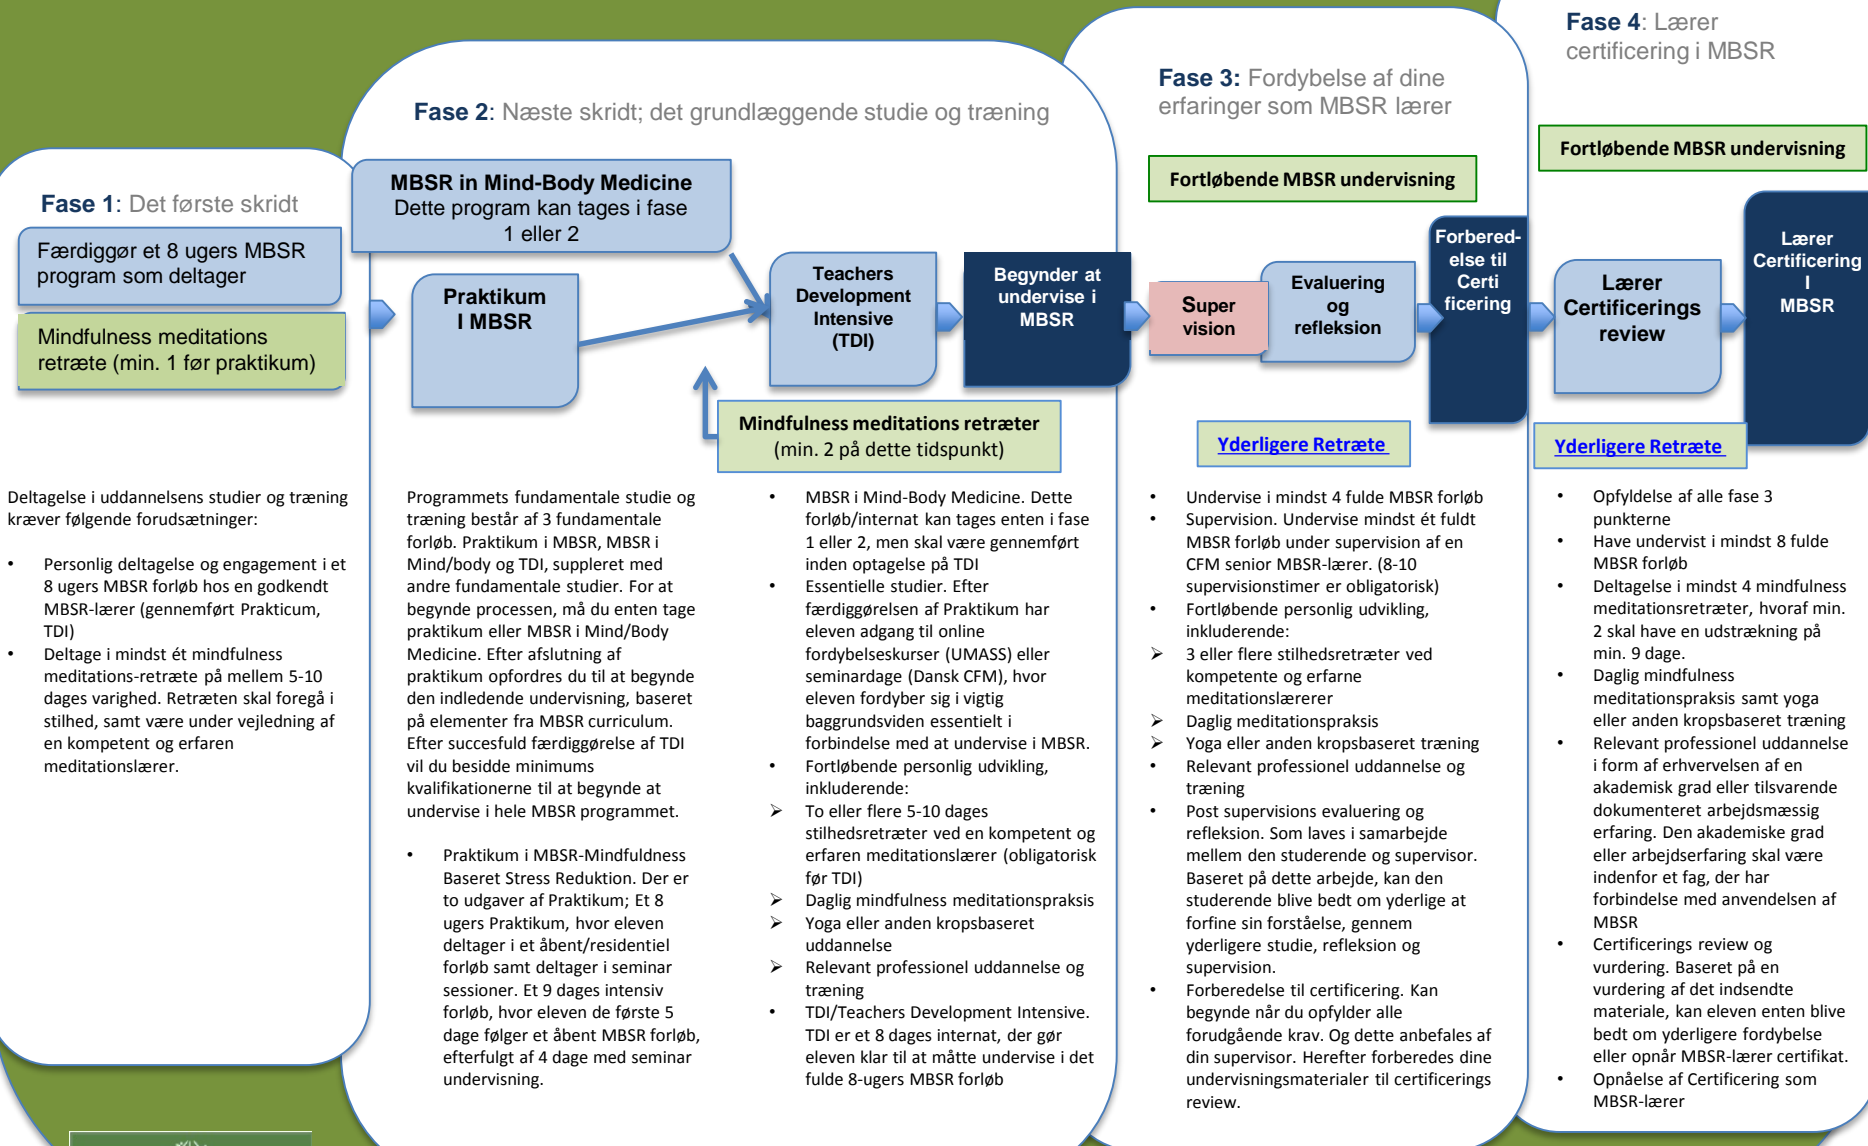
Fase 4: Lærer certificering i MBSR

Fase 3: Fordybelse af dine erfaringer som MBSR lærer

Fase 2: Næste skridt; det grundlæggende studie og træning

Fortløbende MBSR undervisning

Fortløbende MBSR undervisning

Fase 1: Det første skridt

MBSR in Mind-Body Medicine
Dette program kan tages i fase 1 eller 2

Færdiggør et 8 ugers MBSR program som deltager

Mindfulness meditations retræte (min. 1 før praktikum)

Praktikum I MBSR

Teachers Development Intensive (TDI)

Begynder at undervise i MBSR

Super vision

Evaluering og refleksion

Forbered-else til Certi ficering

Lærer Certificerings review

Lærer Certificering I MBSR

Mindfulness meditations retræter (min. 2 på dette tidspunkt)

Yderligere Retræte

Yderligere Retræte

Deltagelse i uddannelsens studier og træning kræver følgende forudsætninger:

• Personlig deltagelse og engagement i et 8 ugers MBSR forløb hos en godkendt MBSR-lærer (gennemført Prakticum, TDI)
• Deltage i mindst ét mindfulness meditations-retræte på mellem 5-10 dages varighed. Retræten skal foregå i stilhed, samt være under vejledning af en kompetent og erfaren meditationslærer.

Programmets fundamentale studie og træning består af 3 fundamentale forløb. Praktikum i MBSR, MBSR i Mind/body og TDI, suppleret med andre fundamentale studier. For at begynde processen, må du enten tage praktikum eller MBSR i Mind/Body Medicine. Efter afslutning af praktikum opfordres du til at begynde den indledende undervisning, baseret på elementer fra MBSR curriculum. Efter succesfuld færdiggørelse af TDI vil du besidde minimums kvalifikationerne til at begynde at undervise i hele MBSR programmet.

• Praktikum i MBSR-Mindfuldness Baseret Stress Reduktion. Der er to udgaver af Praktikum; Et 8 ugers Praktikum, hvor eleven deltager i et åbent/residentiel forløb samt deltager i seminar sessioner. Et 9 dages intensiv forløb, hvor eleven de første 5 dage følger et åbent MBSR forløb, efterfulgt af 4 dage med seminar undervisning.

• MBSR i Mind-Body Medicine. Dette forløb/internat kan tages enten i fase 1 eller 2, men skal være gennemført inden optagelse på TDI
• Essentielle studier. Efter færdiggørelsen af Praktikum har eleven adgang til online fordybelseskurser (UMASS) eller seminardage (Dansk CFM), hvor eleven fordyber sig i vigtig baggrundsviden essentielt i forbindelse med at undervise i MBSR.
• Fortløbende personlig udvikling, inkluderende:
➢ To eller flere 5-10 dages stilhedsretræter ved en kompetent og erfaren meditationslærer (obligatorisk før TDI)
➢ Daglig mindfulness meditationspraksis
➢ Yoga eller anden kropsbaseret uddannelse
➢ Relevant professionel uddannelse og træning
• TDI/Teachers Development Intensive. TDI er et 8 dages internat, der gør eleven klar til at måtte undervise i det fulde 8-ugers MBSR forløb

• Undervise i mindst 4 fulde MBSR forløb
• Supervision. Undervise mindst ét fuldt MBSR forløb under supervision af en CFM senior MBSR-lærer. (8-10 supervisionstimer er obligatorisk)
• Fortløbende personlig udvikling, inkluderende:
➢ 3 eller flere stilhedsretræter ved kompetente og erfarne meditationslærerer
➢ Daglig meditationspraksis
➢ Yoga eller anden kropsbaseret træning
• Relevant professionel uddannelse og træning
• Post supervisions evaluering og refleksion. Som laves i samarbejde mellem den studerende og supervisor. Baseret på dette arbejde, kan den studerende blive bedt om yderlige at forfine sin forståelse, gennem yderligere studie, refleksion og supervision.
• Forberedelse til certificering. Kan begynde når du opfylder alle forudgående krav. Og dette anbefales af din supervisor. Herefter forberedes dine undervisningsmaterialer til certificerings review.

• Opfyldelse af alle fase 3 punkterne
• Have undervist i mindst 8 fulde MBSR forløb
• Deltagelse i mindst 4 mindfulness meditationsretræter, hvoraf min. 2 skal have en udstrækning på min. 9 dage.
• Daglig mindfulness meditationspraksis samt yoga eller anden kropsbaseret træning
• Relevant professionel uddannelse i form af erhvervelsen af en akademisk grad eller tilsvarende dokumenteret arbejdsmæssig erfaring. Den akademiske grad eller arbejserfaring skal være indenfor et fag, der har forbindelse med anvendelsen af MBSR
• Certificerings review og vurdering. Baseret på en vurdering af det indsendte materiale, kan eleven enten blive bedt om yderligere fordybelse eller opnår MBSR-lærer certifikat.
• Opnåelse af Certificering som MBSR-lærer